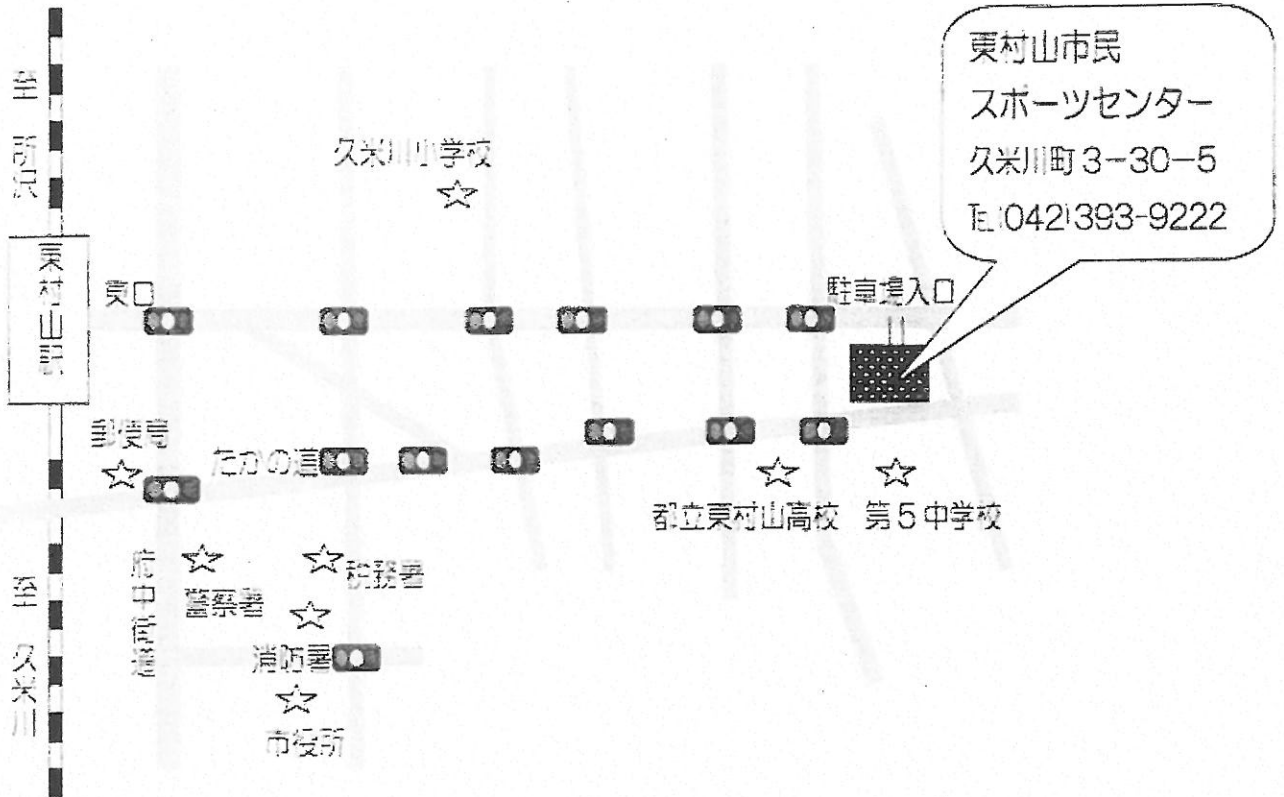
東村山市民
スポーツセンター
久米川町 3−30−5
Tel.(042)393-9222

至 所沢

久米川小学校

東村山駅

東口

駐車場入口

郵便局

たかの道

都立東村山高校

第5中学校

府中街道

警察署

税務署

消防署

市役所

至 久米川